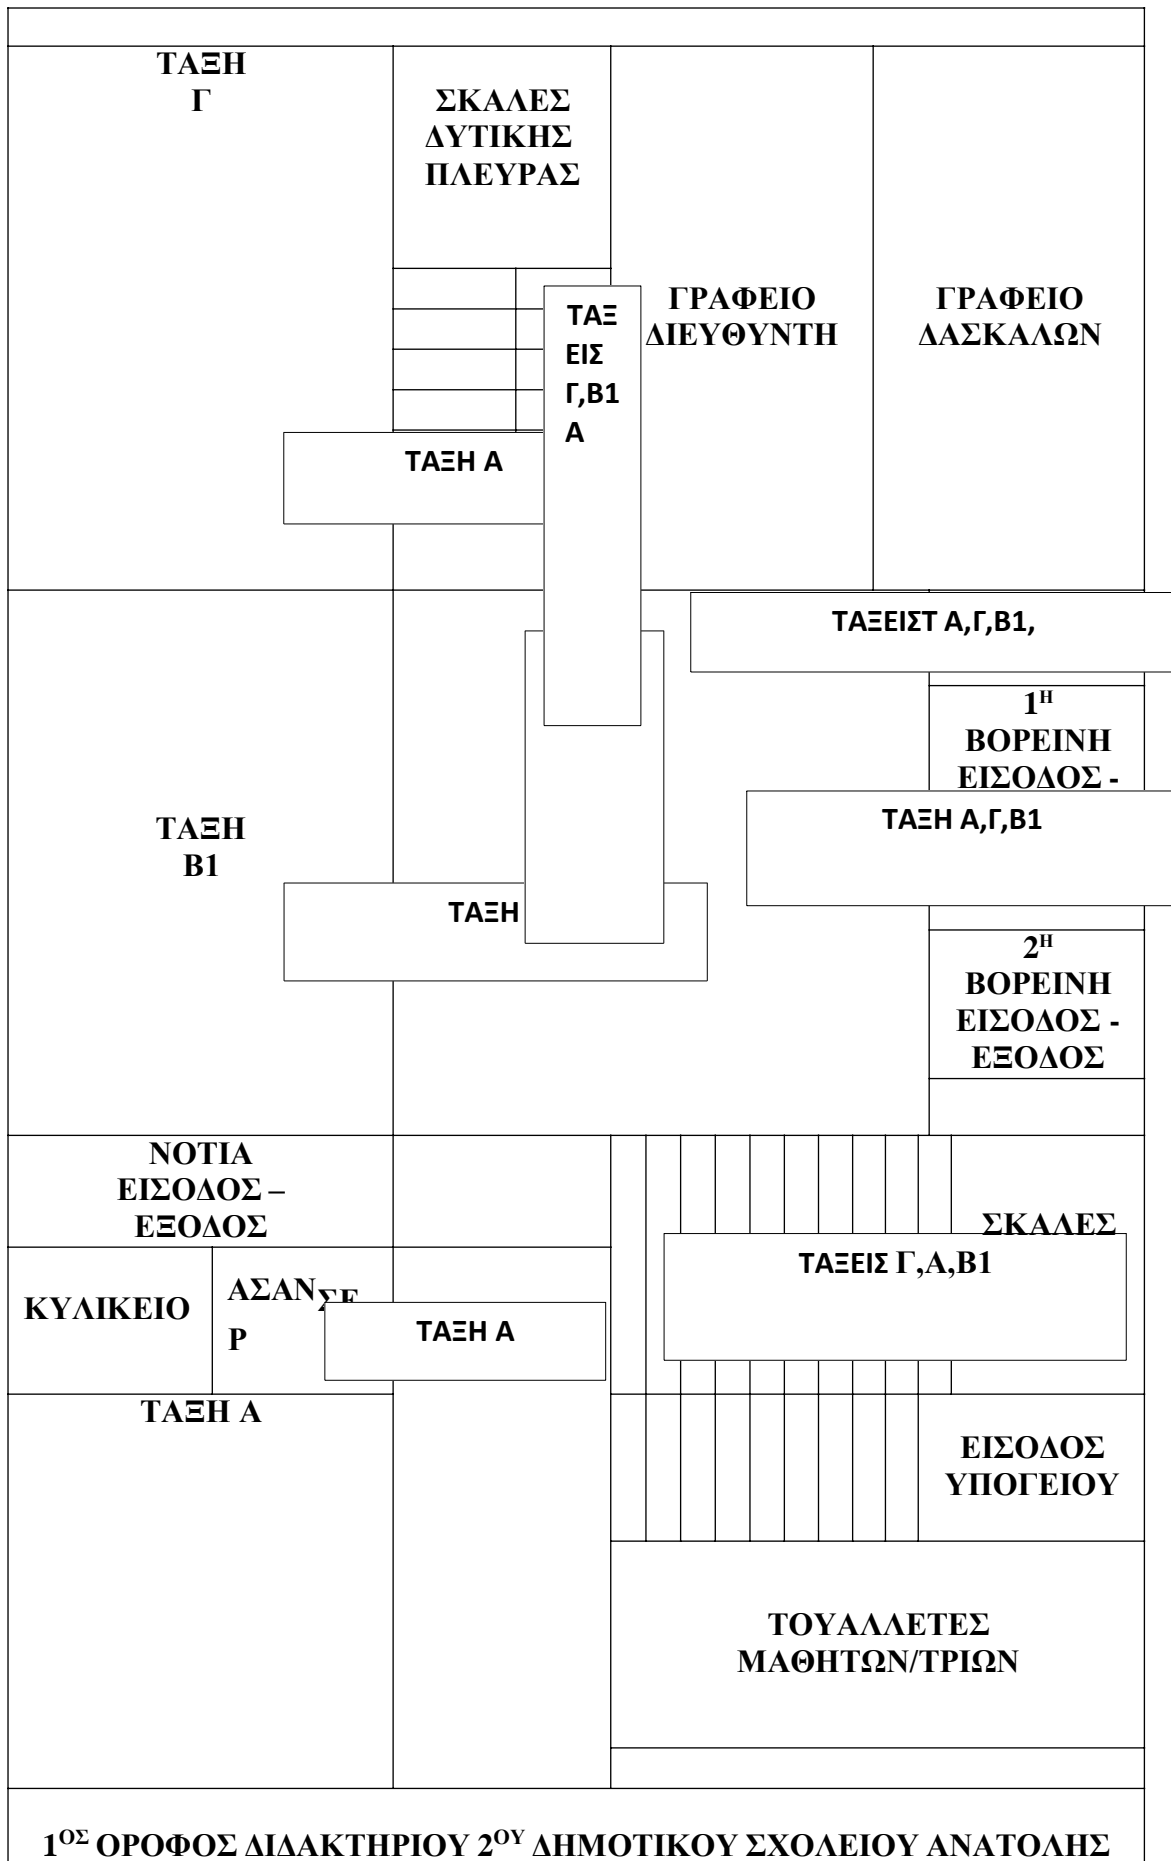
ΤΑΞΗ Γ

ΣΚΑΛΕΣ ΔΥΤΙΚΗΣ ΠΛΕΥΡΑΣ

ΓΡΑΦΕΙΟ ΔΙΕΥΘΥΝΤΗ

ΓΡΑΦΕΙΟ ΔΑΣΚΑΛΩΝ

ΤΑΞ ΕΙΣ Γ,Β1 Α

ΤΑΞΗ Α

ΤΑΞΕΙΣΤ Α,Γ,Β1,

$1^Η$ ΒΟΡΕΙΝΗ ΕΙΣΟΔΟΣ -

ΤΑΞΗ Α,Γ,Β1

ΤΑΞΗ Β1

ΤΑΞΗ

$2^Η$ ΒΟΡΕΙΝΗ ΕΙΣΟΔΟΣ - ΕΞΟΔΟΣ

ΝΟΤΙΑ ΕΙΣΟΔΟΣ – ΕΞΟΔΟΣ

ΣΚΑΛΕΣ

ΤΑΞΕΙΣ Γ,Α,Β1

ΚΥΛΙΚΕΙΟ

ΑΣΑΝΣΕ Ρ

ΤΑΞΗ Α

ΤΑΞΗ Α

ΕΙΣΟΔΟΣ ΥΠΟΓΕΙΟΥ

ΤΟΥΑΛΛΕΤΕΣ ΜΑΘΗΤΩΝ/ΤΡΙΩΝ

$1^{ΟΣ}$ ΟΡΟΦΟΣ ΔΙΔΑΚΤΗΡΙΟΥ $2^{ΟΥ}$ ΔΗΜΟΤΙΚΟΥ ΣΧΟΛΕΙΟΥ ΑΝΑΤΟΛΗΣ